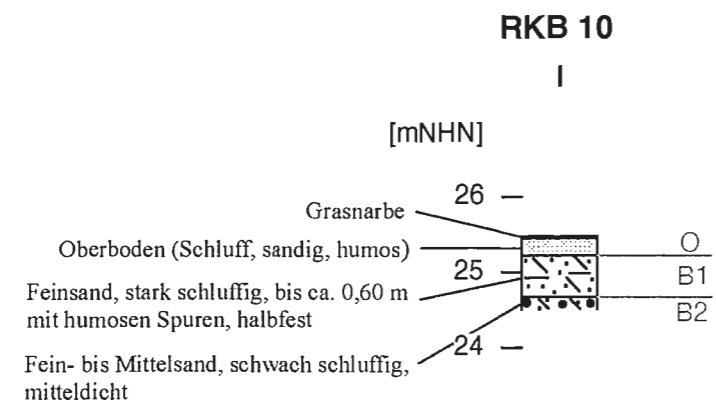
RKB 10

I

[mNHN]

26

Grasnarbe

Oberboden (Schluff, sandig, humos)

25

Feinsand, stark schluffig, bis ca. 0,60 m mit humosen Spuren, halbfest

24

Fein- bis Mittelsand, schwach schluffig, mitteldicht

O

B1

B2